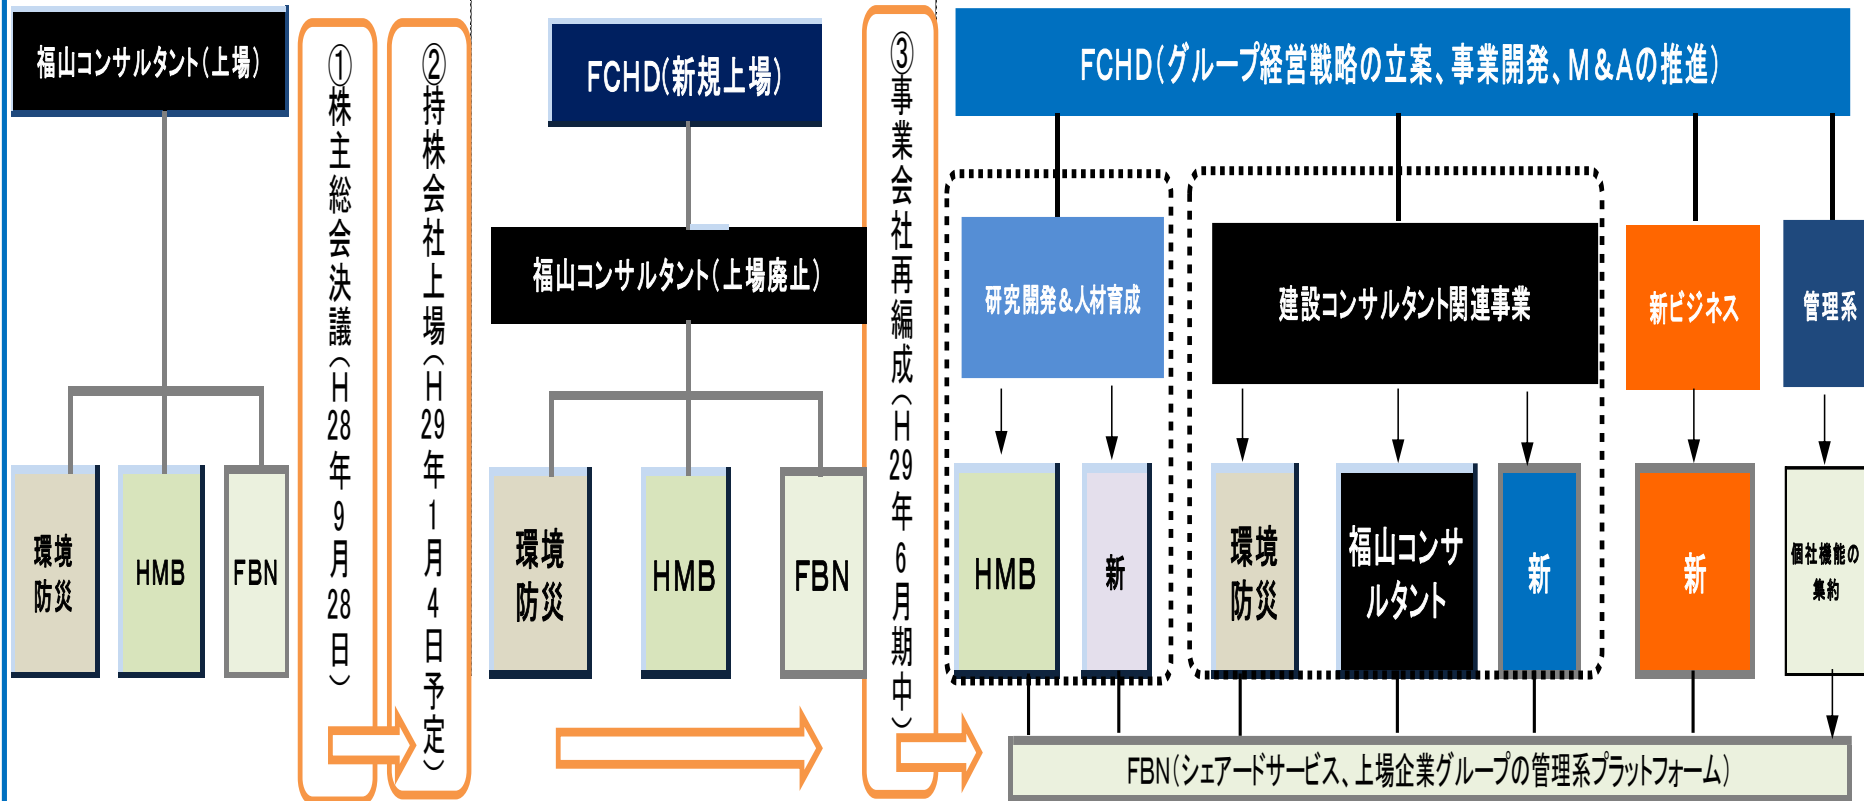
福山コンサルタント(上場)

環境防災

HMB

FBN

①株主総会決議(H28年9月28日)

②持株会社上場(H29年1月4日予定)

FCHD(新規上場)

福山コンサルタント(上場廃止)

環境防災

HMB

FBN

③事業会社再編成(H29年6月期中)

FCHD(グループ経営戦略の立案、事業開発、M&Aの推進)

研究開発&人材育成

HMB

新

建設コンサルタント関連事業

環境防災

福山コンサルタント

新

新ビジネス

新

管理系

個社機能の集約

FBN(シェアードサービス、上場企業グループの管理系プラットフォーム)